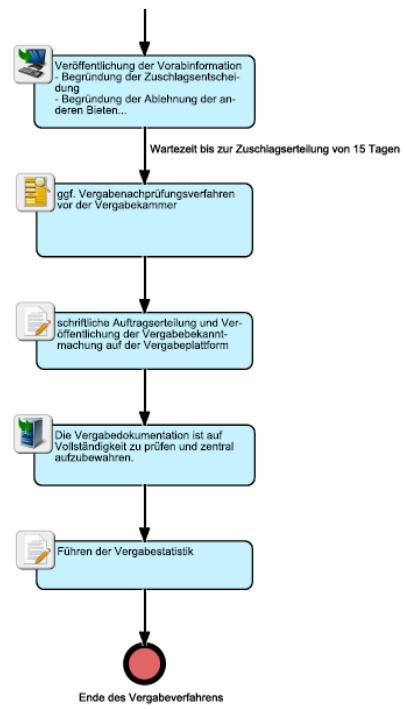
Veröffentlichung der Vorabinformation
- Begründung der Zuschlagsentscheidung
- Begründung der Ablehnung der anderen Bieten...

Wartezeit bis zur Zuschlagserteilung von 15 Tagen

ggf. Vergabenachprüfungsverfahren vor der Vergabekammer

schriftliche Auftragserteilung und Veröffentlichung der Vergabebekanntmachung auf der Vergabeplattform

Die Vergabedokumentation ist auf Vollständigkeit zu prüfen und zentral aufzubewahren.

Führen der Vergabestatistik

Ende des Vergabeverfahrens